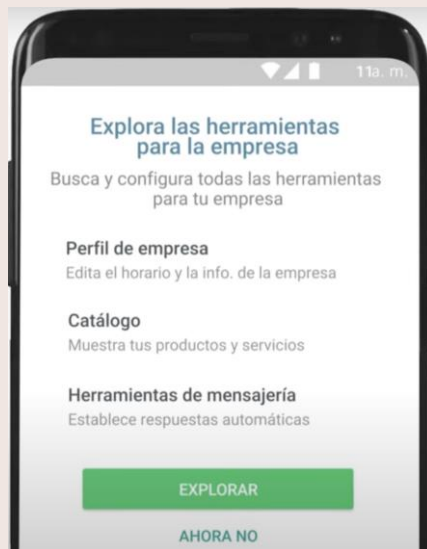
11a. m.

Explora las herramientas para la empresa

Busca y configura todas las herramientas para tu empresa

Perfil de empresa
Edita el horario y la info. de la empresa

Catálogo
Muestra tus productos y servicios

Herramientas de mensajería
Establece respuestas automáticas

EXPLORAR

AHORA NO